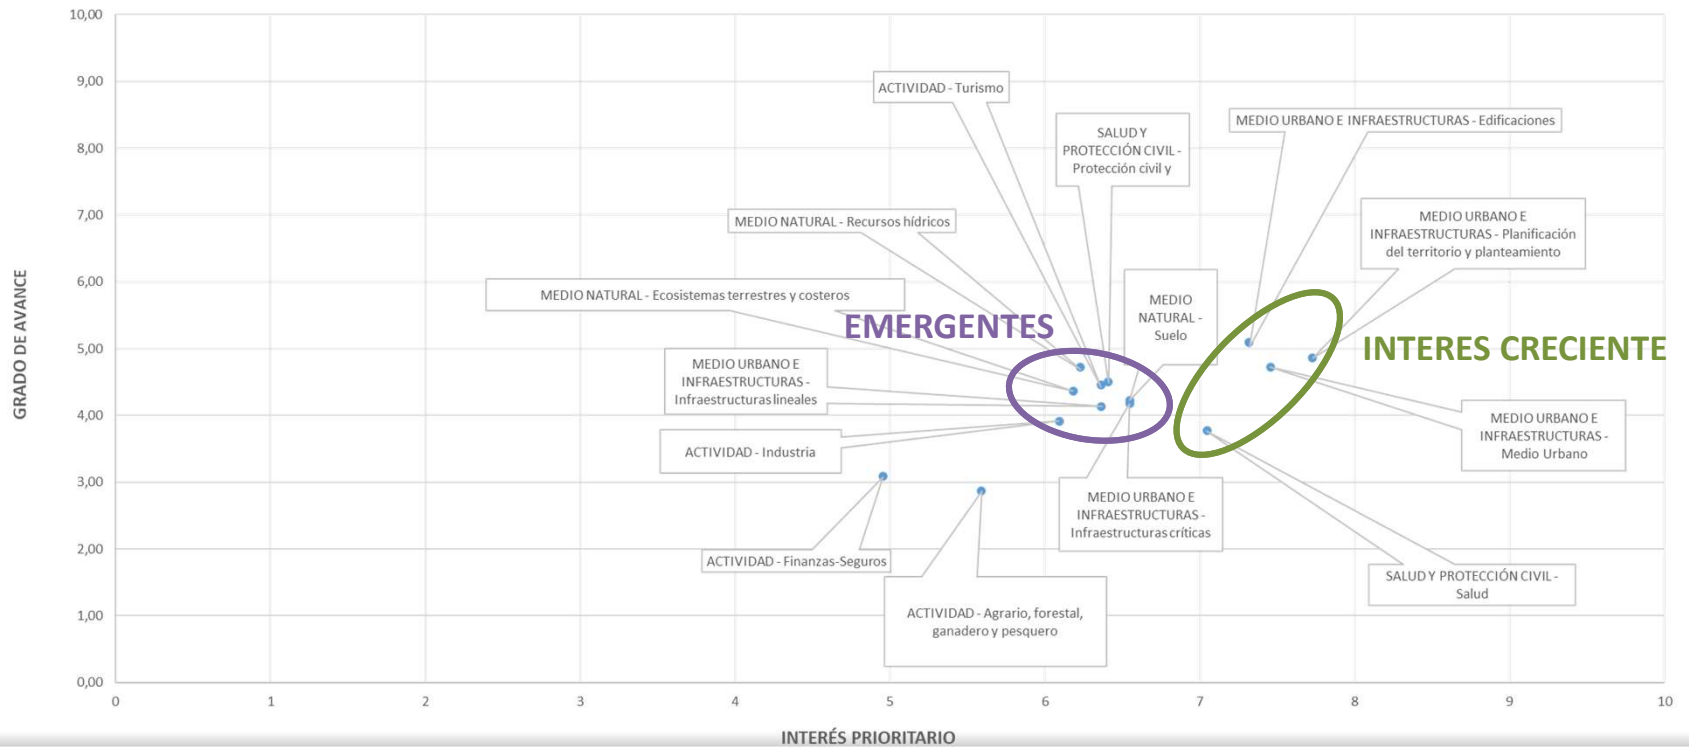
10,00
9,00
8,00
7,00
6,00
5,00
4,00
3,00
2,00
1,00
0,00

GRADO DE AVANCE

ACTIVIDAD - Turismo

SALUD Y PROTECCIÓN CIVIL - Protección civil y

MEDIO URBANO E INFRAESTRUCTURAS - Edificaciones

MEDIO NATURAL - Recursos hídricos

MEDIO URBANO E INFRAESTRUCTURAS - Planificación del territorio y planteamiento

MEDIO NATURAL - Ecosistemas terrestres y costeros

MEDIO NATURAL - Suelo

EMERGENTES

INTERES CRECIENTE

MEDIO URBANO E INFRAESTRUCTURAS - Infraestructuras lineales

MEDIO URBANO E INFRAESTRUCTURAS - Medio Urbano

ACTIVIDAD - Industria

MEDIO URBANO E INFRAESTRUCTURAS - Infraestructuras críticas

ACTIVIDAD - Finanzas-Seguros

SALUD Y PROTECCIÓN CIVIL - Salud

ACTIVIDAD - Agrario, forestal, ganadero y pesquero

0
1
2
3
4
5
6
7
8
9
10

INTERÉS PRIORITARIO